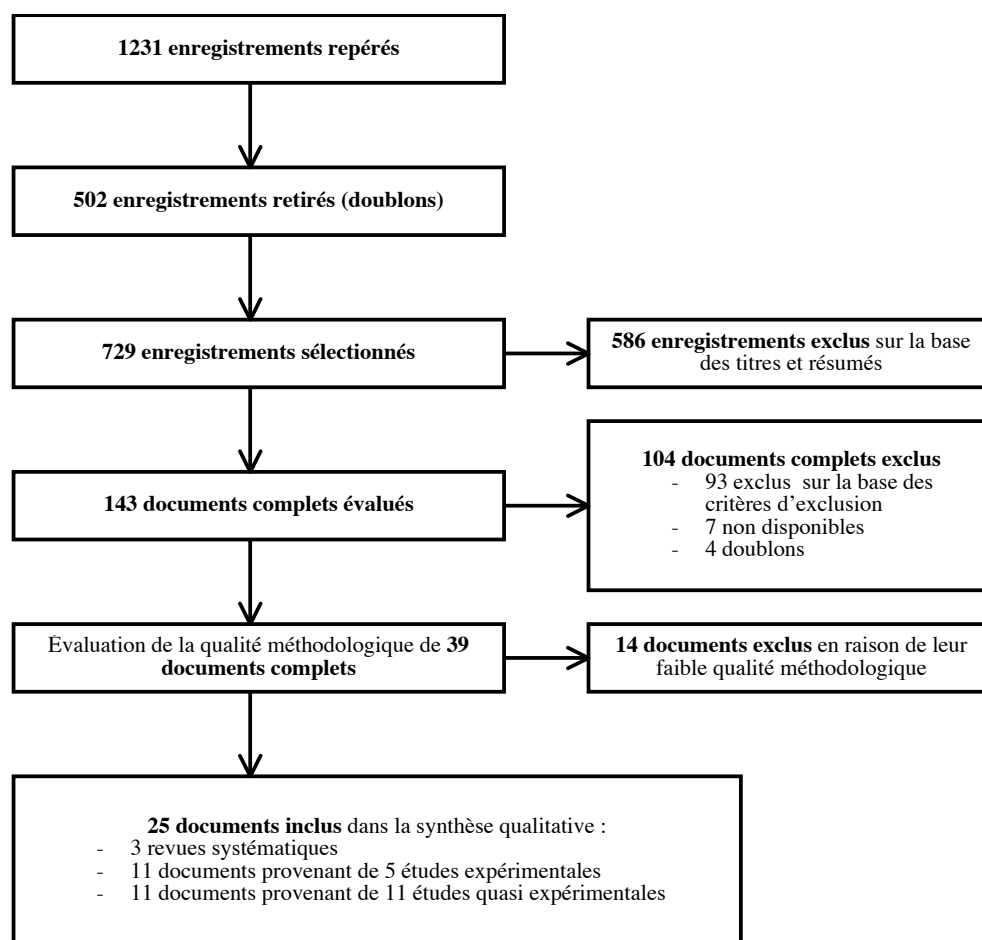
1231 enregistrements repérés

502 enregistrements retirés (doublons)

729 enregistrements sélectionnés

586 enregistrements exclus sur la base des titres et résumés

143 documents complets évalués

104 documents complets exclus
- 93 exclus sur la base des critères d'exclusion
- 7 non disponibles
- 4 doublons

Évaluation de la qualité méthodologique de 39 documents complets

14 documents exclus en raison de leur faible qualité méthodologique

25 documents inclus dans la synthèse qualitative :
- 3 revues systématiques
- 11 documents provenant de 5 études expérimentales
- 11 documents provenant de 11 études quasi expérimentales